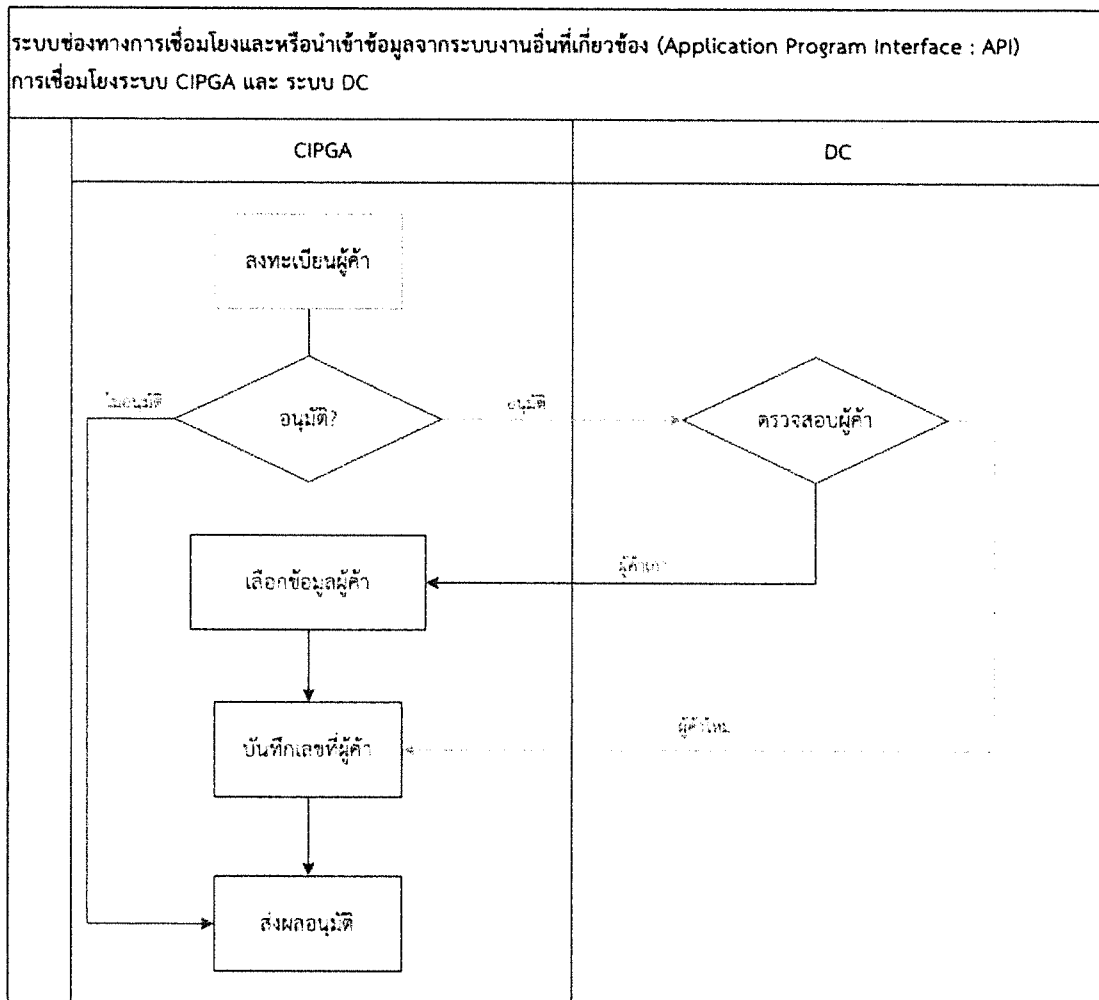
ระบบช่องทางการเชื่อมโยงและหรือนำเข้าข้อมูลจากระบบงานอื่นที่เกี่ยวข้อง (Application Program Interface : API)
การเชื่อมโยงระบบ CIPGA และ ระบบ DC

| CIPGA | DC |
|---|---|

ลงทะเบียนผู้ค้า

อนุมัติ?

ไม่อนุมัติ

อนุมัติ

ตรวจสอบผู้ค้า

ผู้ค้าเก่า

เลือกข้อมูลผู้ค้า

ผู้ค้าใหม่

บันทึกเลขที่ผู้ค้า

ส่งผลอนุมัติ